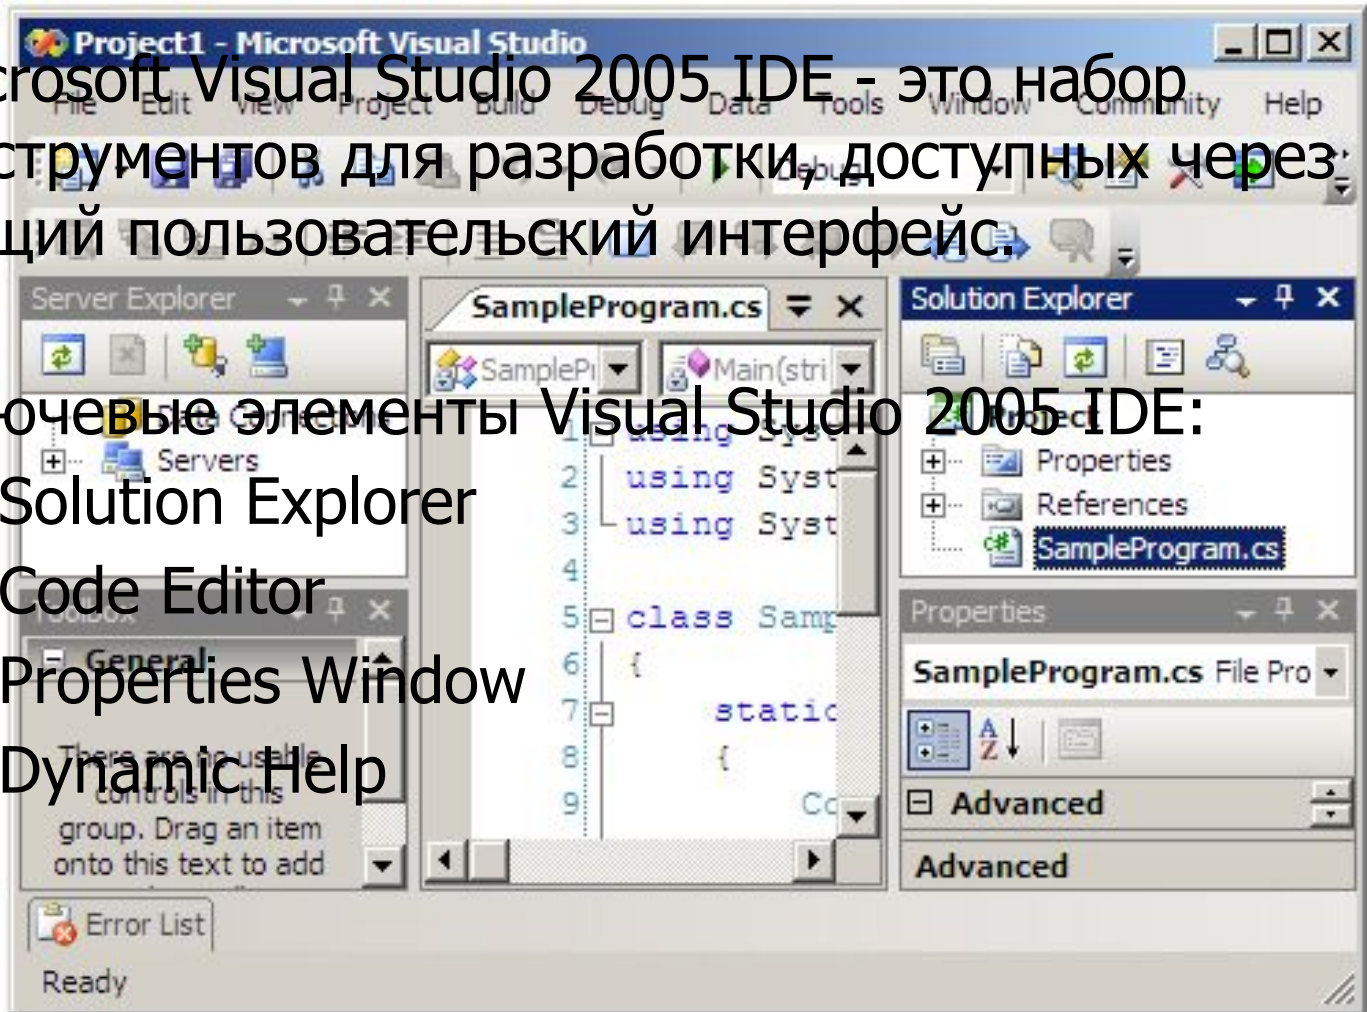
crosoft Visual Studio 2005 IDE - это набор струментов для разработки, доступных через щий пользовательский интерфейс.

очевые элементы Visual Studio 2005 IDE:
Solution Explorer
Code Editor
Properties Window
Dynamic Help

Project1 - Microsoft Visual Studio
File Edit View Project Build Debug Data Tools Window Community Help
Server Explorer
Servers
SampleProgram.cs
SampleP
Main(stri
1 using Syst
2 using Syst
3 using Syst
4
5 class Samp
6 {
7 static
8 {
9 Co
Solution Explorer
Properties
References
SampleProgram.cs
Toolbox
General
There are no usable controls in this group. Drag an item onto this text to add
Properties
SampleProgram.cs File Pro
Advanced
Advanced
Error List
Ready